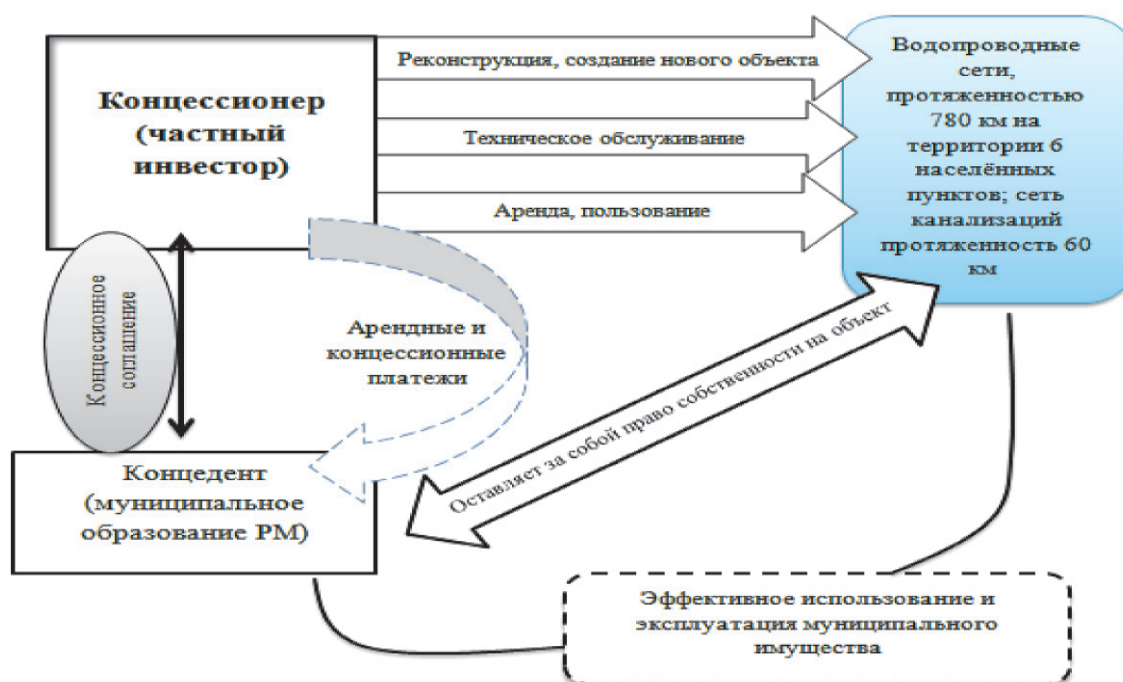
Концессионер (частный инвестор)

Реконструкция, создание нового объекта

Техническое обслуживание

Аренда, пользование

Водопроводные сети, протяженностью 780 км на территории 6 населённых пунктов; сеть канализаций протяженность 60 км

Концессионное соглашение

Арендные и концессионные платежи

Оставляет за собой право собственности на объект

Концедент (муниципальное образование РМ)

Эффективное использование и эксплуатация муниципального имущества